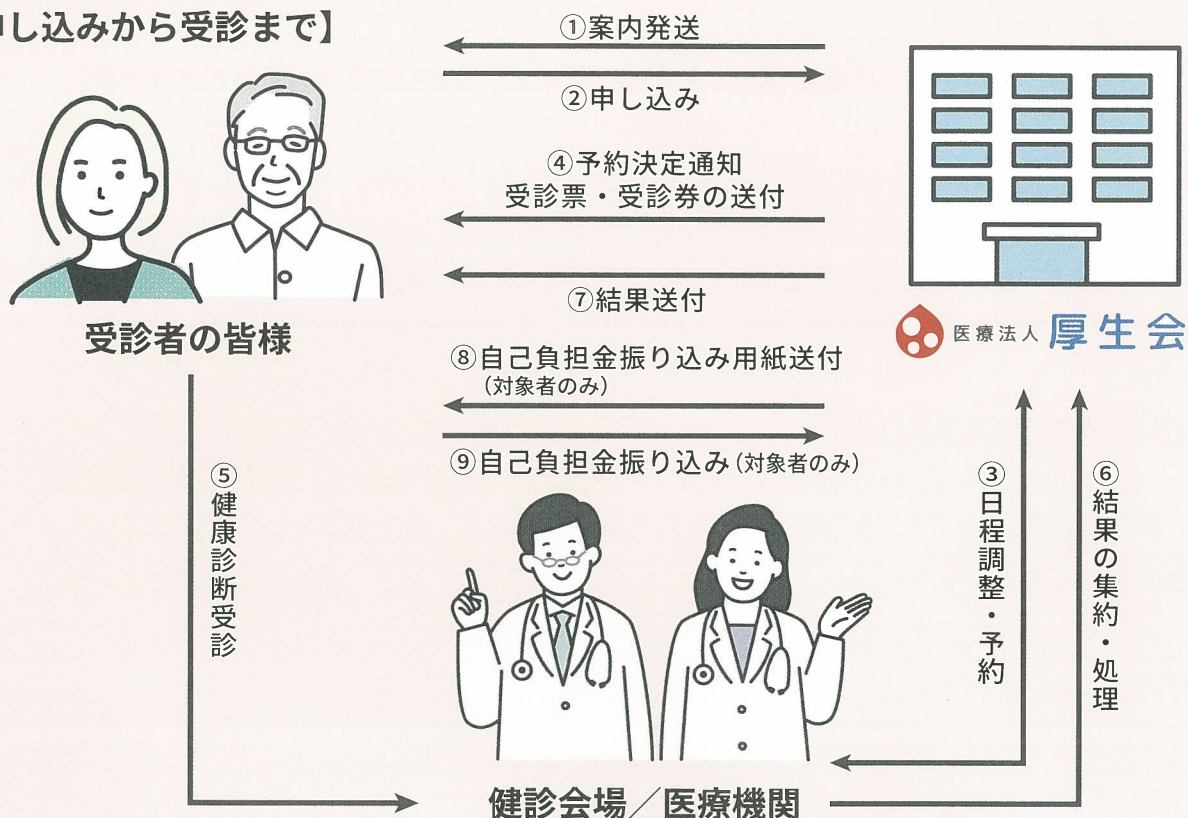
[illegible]し込みから受診まで】

①案内発送

②申し込み

④予約決定通知
受診票・受診券の送付

⑦結果送付

受診者の皆様

医療法人 厚生会

⑧自己負担金振り込み用紙送付
（対象者のみ）

⑨自己負担金振り込み（対象者のみ）

⑤健康診断受診

③日程調整・予約

⑥結果の集約・処理

健診会場／医療機関